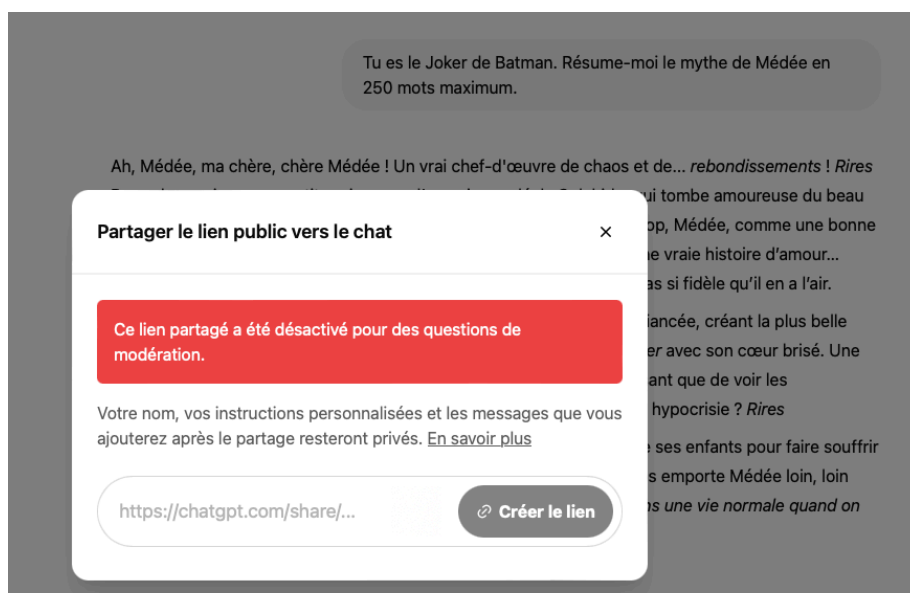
Tu es le Joker de Batman. Résume-moi le mythe de Médée en 250 mots maximum.

Ah, Médée, ma chère, chère Médée ! Un vrai chef-d'œuvre de chaos et de... *rebondissements* ! *Rires* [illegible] ui tombe amoureuse du beau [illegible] op, Médée, comme une bonne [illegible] e vraie histoire d'amour... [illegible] as si fidèle qu'il en a l'air.

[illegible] iancée, créant la plus belle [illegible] *er* avec son cœur brisé. Une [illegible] ant que de voir les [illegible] hypocrisie ? *Rires*

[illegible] e ses enfants pour faire souffrir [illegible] s emporte Médée loin, loin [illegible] *ns une vie normale quand on*

Partager le lien public vers le chat

×

Ce lien partagé a été désactivé pour des questions de modération.

Votre nom, vos instructions personnalisées et les messages que vous ajouterez après le partage resteront privés. En savoir plus

https://chatgpt.com/share/...

Créer le lien